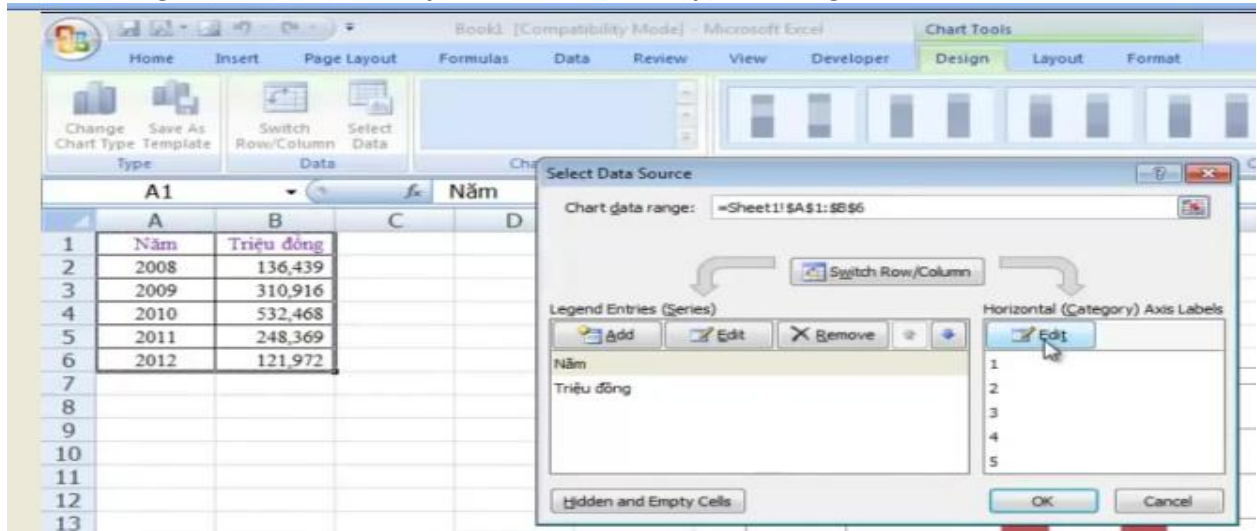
Book1 [Compatibility Mode] - Microsoft Excel

Chart Tools

Home Insert Page Layout Formulas Data Review View Developer Design Layout Format

Change Chart Type Save As Template
Type

Switch Row/Column Select Data
Data

A1 Năm

| | A | B | C | D |
|---|---|---|---|---|
| 1 | Năm | Triệu đồng | | |
| 2 | 2008 | 136,439 | | |
| 3 | 2009 | 310,916 | | |
| 4 | 2010 | 532,468 | | |
| 5 | 2011 | 248,369 | | |
| 6 | 2012 | 121,972 | | |
| 7 | | | | |
| 8 | | | | |
| 9 | | | | |
| 10 | | | | |
| 11 | | | | |
| 12 | | | | |
| 13 | | | | |

Select Data Source

Chart data range: =Sheet1!$A$1:$B$6

Switch Row/Column

Legend Entries (Series)

Add Edit Remove

Năm
Triệu đồng

Horizontal (Category) Axis Labels

Edit

1
2
3
4
5

Hidden and Empty Cells

OK Cancel